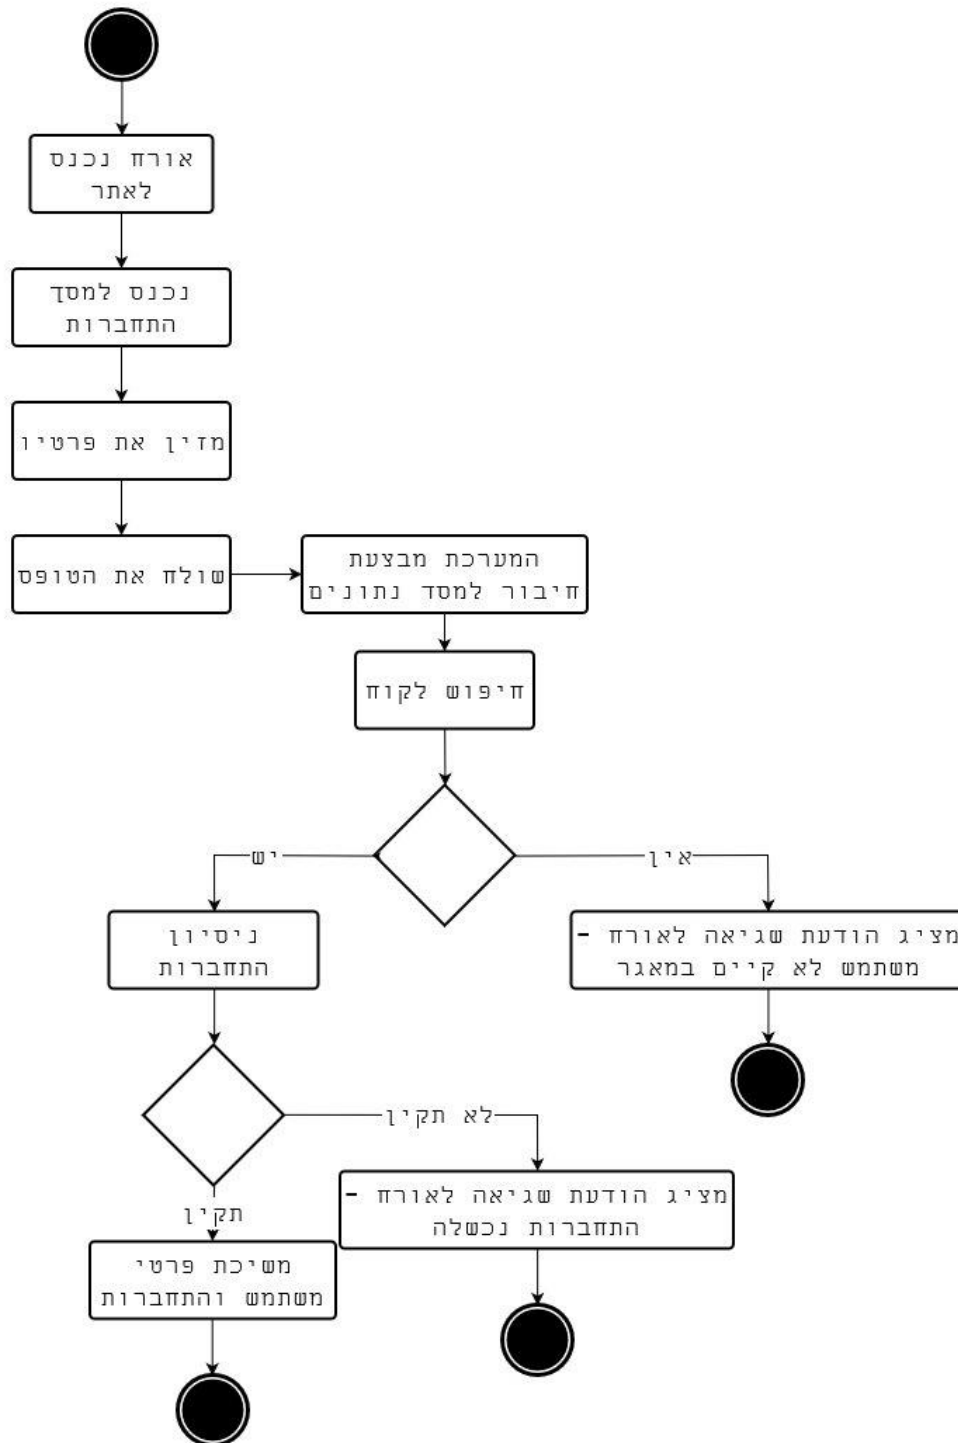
אורח נכנס לאתר

נכנס למסך התחברות

מזין את פרטיו

שולח את הטופס

המערכת מבצעת חיבור למסד נתונים

חיפוש לקוח

יש

אין

ניסיון התחברות

מציג הודעת שגיאה לאורח - משתמש לא קיים במאגר

לא תקין

תקין

מציג הודעת שגיאה לאורח - התחברות נכשלה

משיכת פרטי משתמש והתחברות